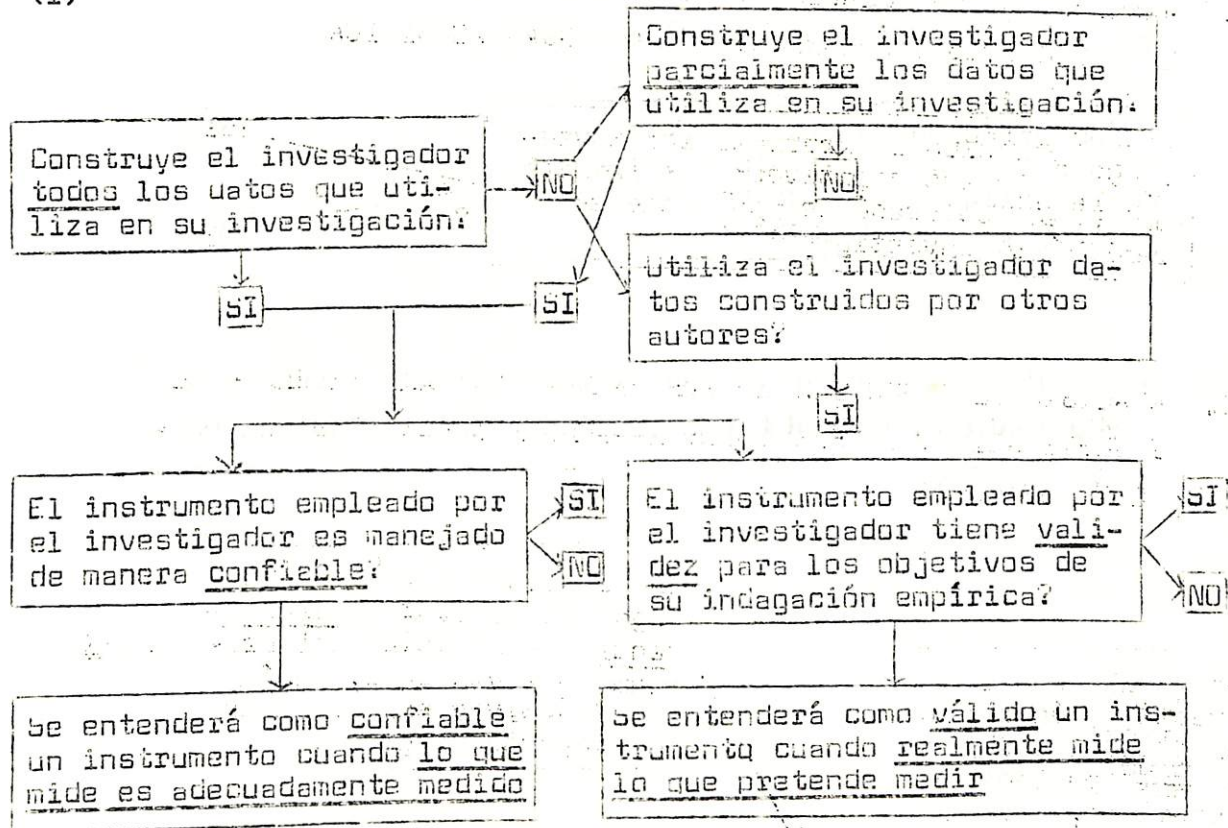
(1)

Construye el investigador todos los uatos que utiliza en su investigación:

NO

SI

Construye el investigador parcialmente los datos que utiliza en su investigación:

NO

Utiliza el investigador datos construidos por otros autores?

SI

SI

El instrumento empleado por el investigador es manejado de manera confiable:

SI

NO

El instrumento empleado por el investigador tiene validez para los objetivos de su indagación empírica?

SI

NO

Se entenderá como confiable un instrumento cuando lo que mide es adecuadamente medido

Se entenderá como válido un instrumentq cuando realmente mide lo que pretende medir